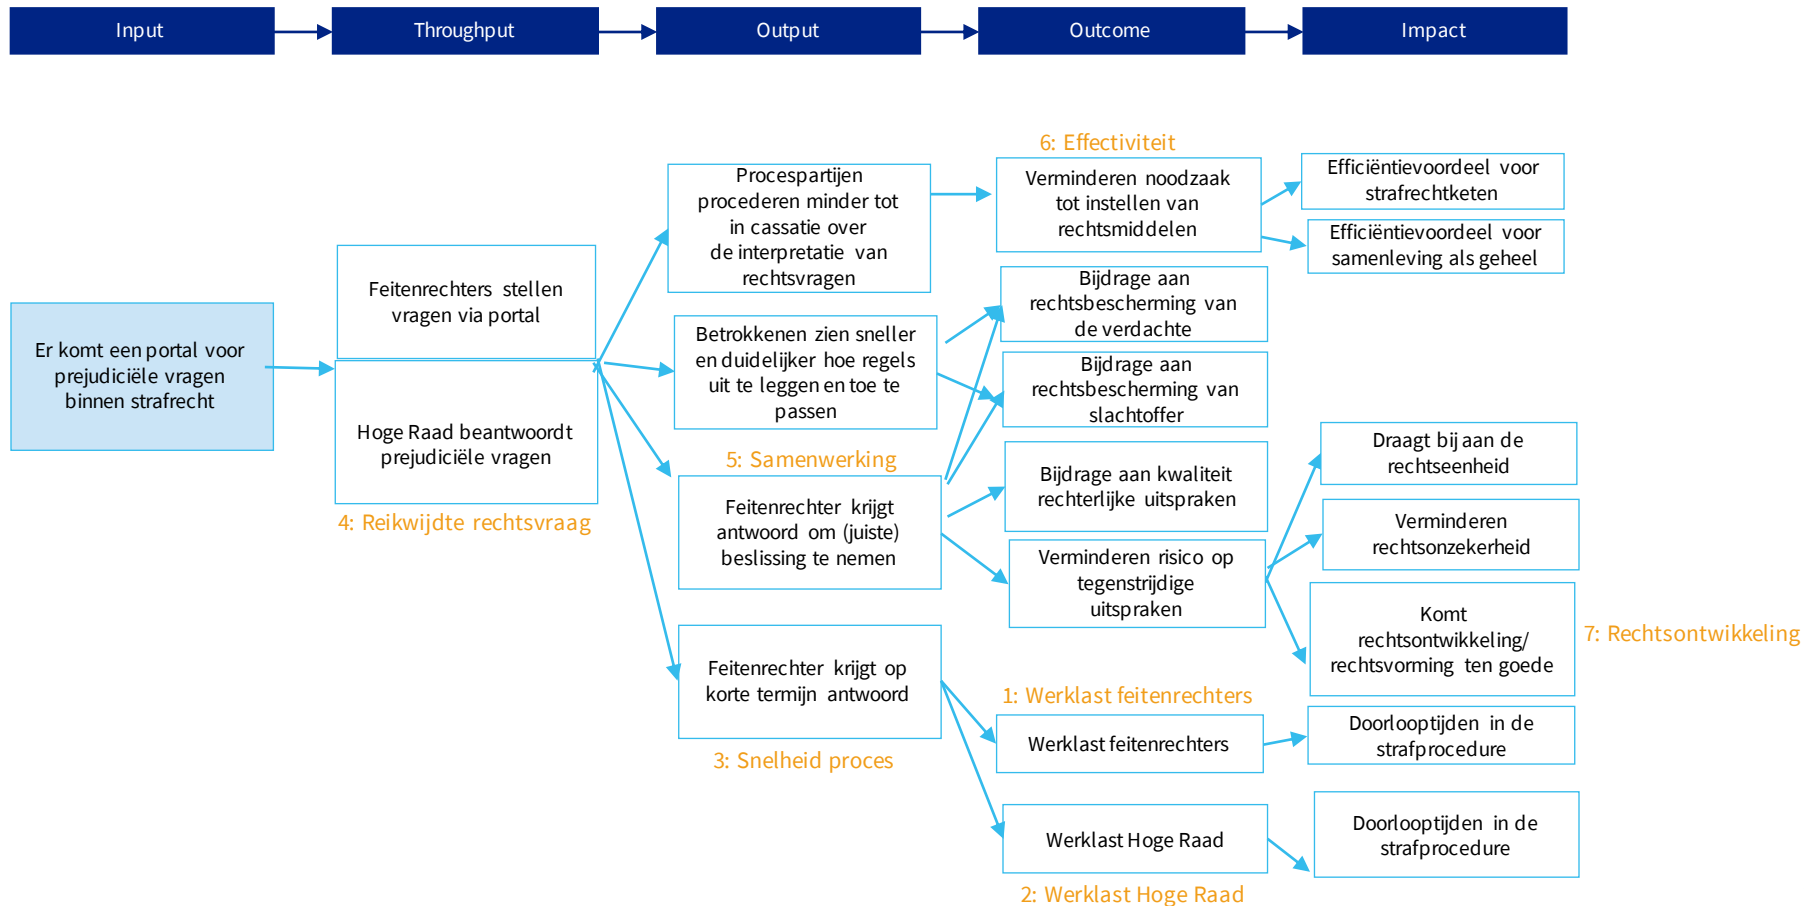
Input

Throughput

Output

Outcome

Impact

Er komt een portal voor prejudiciële vragen binnen strafrecht

Feitenrechters stellen vragen via portal

Hoge Raad beantwoordt prejudiciële vragen

4: Reikwijdte rechtsvraag

Procespartijen procederen minder tot in cassatie over de interpretatie van rechtsvragen

Betrokkenen zien sneller en duidelijker hoe regels uit te leggen en toe te passen

5: Samenwerking

Feitenrechter krijgt antwoord om (juiste) beslissing te nemen

Feitenrechter krijgt op korte termijn antwoord

3: Snelheid proces

6: Effectiviteit

Verminderen noodzaak tot instellen van rechtsmiddelen

Bijdrage aan rechtsbescherming van de verdachte

Bijdrage aan rechtsbescherming van slachtoffer

Bijdrage aan kwaliteit rechterlijke uitspraken

Verminderen risico op tegenstrijdige uitspraken

1: Werklast feitenrechters

Werklast feitenrechters

Werklast Hoge Raad

2: Werklast Hoge Raad

Efficiëntievoordeel voor strafrechtketen

Efficiëntievoordeel voor samenleving als geheel

Draagt bij aan de rechtseenheid

Verminderen rechtsonzekerheid

Komt rechtsontwikkeling/ rechtsvorming ten goede

7: Rechtsontwikkeling

Doorlooptijden in de strafprocedure

Doorlooptijden in de strafprocedure